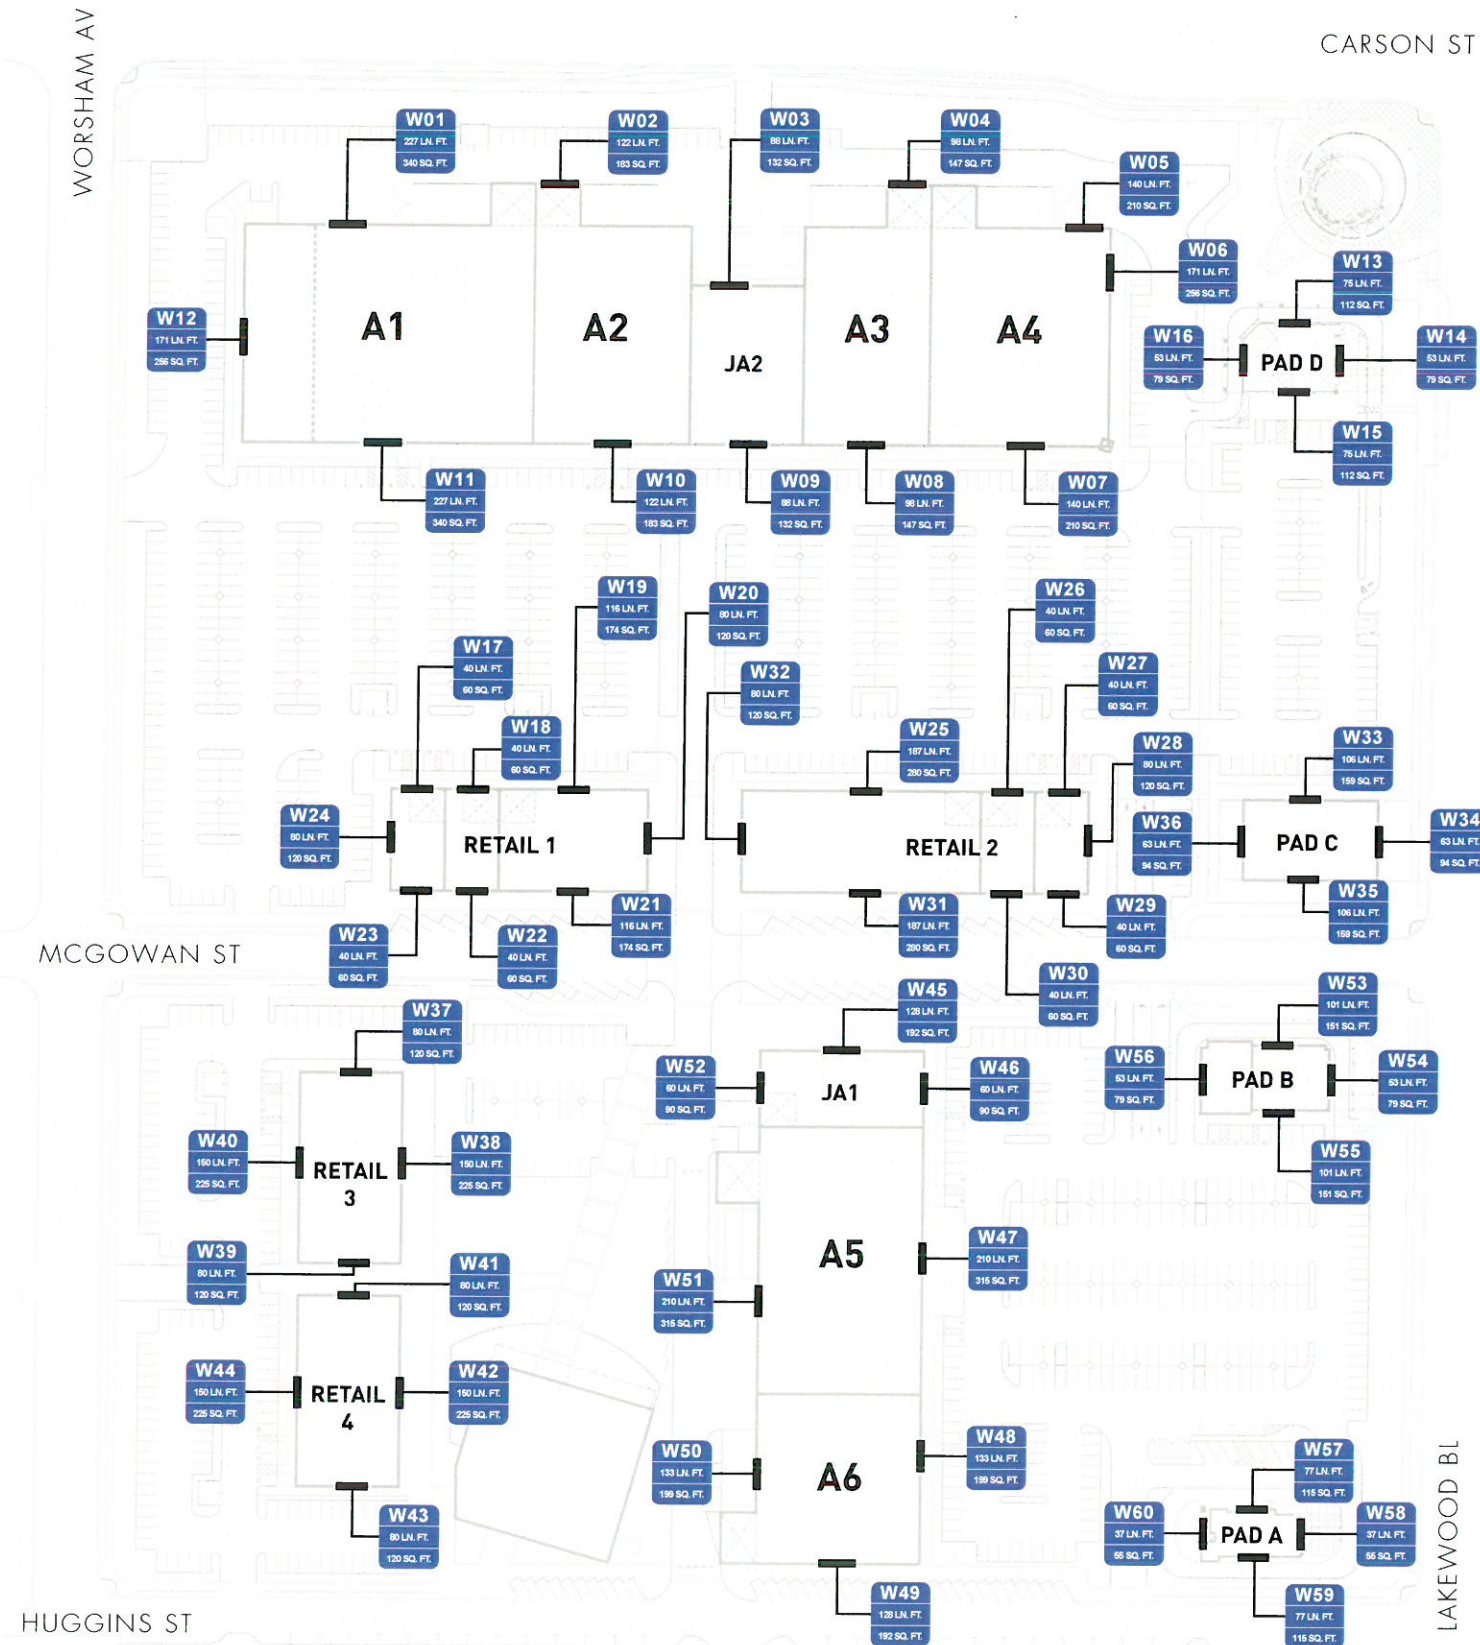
WORSHAM AV

CARSON ST

W01
227 LN. FT.
340 SQ. FT.

W02
122 LN. FT.
183 SQ. FT.

W03
88 LN. FT.
132 SQ. FT.

W04
98 LN. FT.
147 SQ. FT.

W05
140 LN. FT.
210 SQ. FT.

W06
171 LN. FT.
256 SQ. FT.

W13
75 LN. FT.
112 SQ. FT.

W12
171 LN. FT.
256 SQ. FT.

A1

A2

JA2

A3

A4

W16
53 LN. FT.
79 SQ. FT.

PAD D

W14
53 LN. FT.
79 SQ. FT.

W15
75 LN. FT.
112 SQ. FT.

W11
227 LN. FT.
340 SQ. FT.

W10
122 LN. FT.
183 SQ. FT.

W09
88 LN. FT.
132 SQ. FT.

W08
98 LN. FT.
147 SQ. FT.

W07
140 LN. FT.
210 SQ. FT.

W19
116 LN. FT.
174 SQ. FT.

W20
80 LN. FT.
120 SQ. FT.

W26
40 LN. FT.
60 SQ. FT.

W17
40 LN. FT.
60 SQ. FT.

W32
80 LN. FT.
120 SQ. FT.

W27
40 LN. FT.
60 SQ. FT.

W18
40 LN. FT.
60 SQ. FT.

W25
187 LN. FT.
280 SQ. FT.

W28
80 LN. FT.
120 SQ. FT.

W33
106 LN. FT.
159 SQ. FT.

W24
80 LN. FT.
120 SQ. FT.

RETAIL 1

RETAIL 2

W36
63 LN. FT.
94 SQ. FT.

PAD C

W34
63 LN. FT.
94 SQ. FT.

W35
106 LN. FT.
159 SQ. FT.

W21
116 LN. FT.
174 SQ. FT.

W31
187 LN. FT.
280 SQ. FT.

W29
40 LN. FT.
60 SQ. FT.

MCGOWAN ST

W23
40 LN. FT.
60 SQ. FT.

W22
40 LN. FT.
60 SQ. FT.

W30
40 LN. FT.
60 SQ. FT.

W45
128 LN. FT.
192 SQ. FT.

W53
101 LN. FT.
151 SQ. FT.

W37
80 LN. FT.
120 SQ. FT.

W52
60 LN. FT.
90 SQ. FT.

JA1

W46
60 LN. FT.
90 SQ. FT.

W56
53 LN. FT.
79 SQ. FT.

PAD B

W54
53 LN. FT.
79 SQ. FT.

W40
150 LN. FT.
225 SQ. FT.

RETAIL 3

W38
150 LN. FT.
225 SQ. FT.

W55
101 LN. FT.
151 SQ. FT.

A5

W47
210 LN. FT.
315 SQ. FT.

W39
80 LN. FT.
120 SQ. FT.

W41
80 LN. FT.
120 SQ. FT.

W51
210 LN. FT.
315 SQ. FT.

W44
150 LN. FT.
225 SQ. FT.

RETAIL 4

W42
150 LN. FT.
225 SQ. FT.

W50
133 LN. FT.
199 SQ. FT.

A6

W48
133 LN. FT.
199 SQ. FT.

W57
77 LN. FT.
115 SQ. FT.

W60
37 LN. FT.
55 SQ. FT.

PAD A

W58
37 LN. FT.
55 SQ. FT.

W43
80 LN. FT.
120 SQ. FT.

W49
128 LN. FT.
192 SQ. FT.

W59
77 LN. FT.
115 SQ. FT.

HUGGINS ST

LAKEWOOD BL